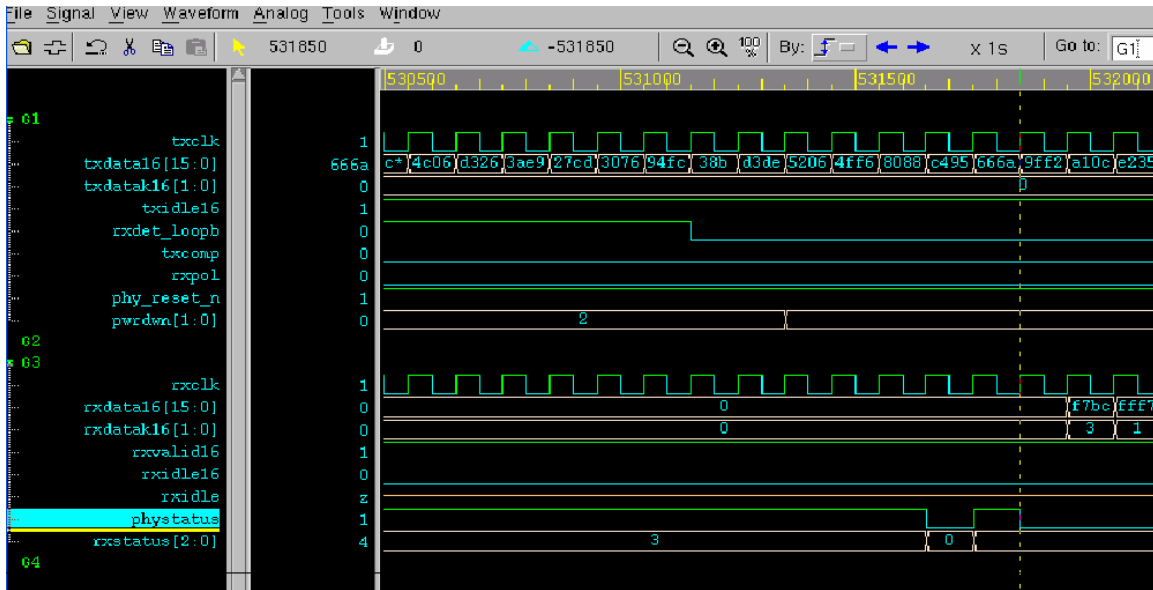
File Signal View Waveform Analog Tools Window

531850 0 -531850 By: X 1s Go to: G1

530500 531000 531500 532000

G1
txclk 1
txdata16[15:0] 666a c* 4c06 d326 3ae9 27cd 3076 94fc 38b d3de 5206 4ff6 8088 c495 666a 9ff2 a10c e235
txdatak16[1:0] 0 0
txidle16 1
rxdet_loopb 0
txcomp 0
rxpol 0
phy_reset_n 1
pwrdwn[1:0] 0 2
G2
G3
rxclk 1
rxdata16[15:0] 0 0 f7bc fff7
rxdatak16[1:0] 0 0 3 1
rxvalid16 1
rxidle16 0
rxidle z
phystatus 1
rxstatus[2:0] 4 3 0
G4